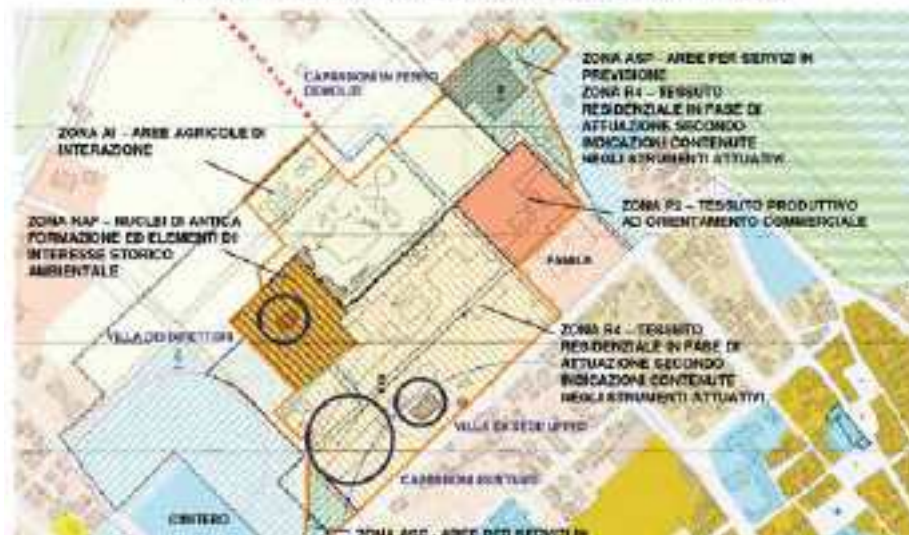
ZONA ASP – AREE PER SERVIZI IN PREVISIONE
ZONA R4 – TESSUTO RESIDENZIALE IN FASE DI ATTUAZIONE SECONDO INDICAZIONI CONTENUTE NEGLI STRUMENTI ATTUATIVI

CAPANNONI IN FERRO DEMOLITI

ZONA AI – AREE AGRICOLE DI INTERAZIONE

ZONA P3 – TESSUTO PRODUTTIVO AD ORIENTAMENTO COMMERCIALE

ZONA NAF – NUCLEI DI ANTICA FORMAZIONE ED ELEMENTI DI INTERESSE STORICO AMBIENTALE

FAMILA

VILLA DEI DIRETTORI

ZONA R4 – TESSUTO RESIDENZIALE IN FASE DI ATTUAZIONE SECONDO INDICAZIONI CONTENUTE NEGLI STRUMENTI ATTUATIVI

VILLA EX SEDE UFFICI

CAPANNONI SHETLAND

CIMITERO

ZONA ASC – AREE PER SERVIZI IN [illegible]